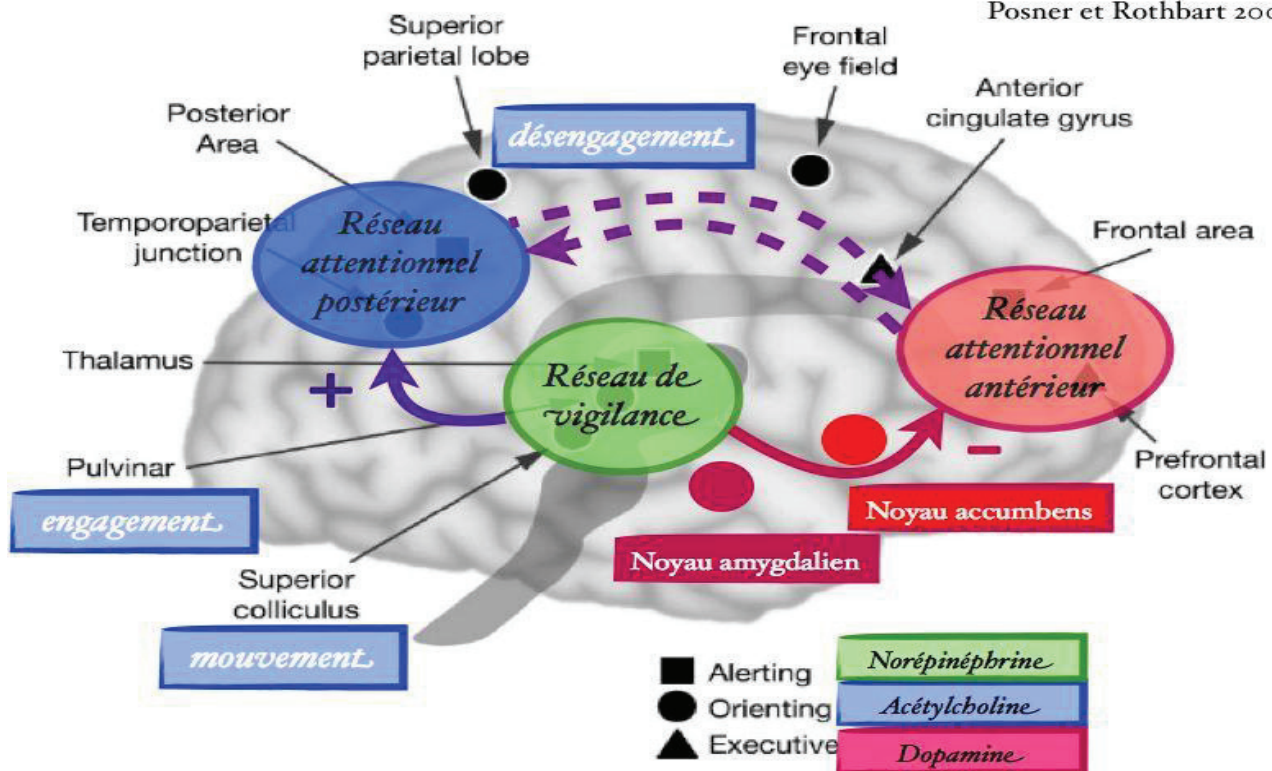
Posner et Rothbart 200

Superior parietal lobe

Frontal eye field

Anterior cingulate gyrus

Posterior Area

désengagement

Temporoparietal junction

Réseau attentionnel postérieur

Frontal area

Réseau attentionnel antérieur

Thalamus

+

Réseau de vigilance

–

Pulvinar

Prefrontal cortex

engagement

Noyau accumbens

Noyau amygdalien

Superior colliculus

mouvement

Alerting

Norépinéphrine

Orienting

Acétylcholine

Executive

Dopamine